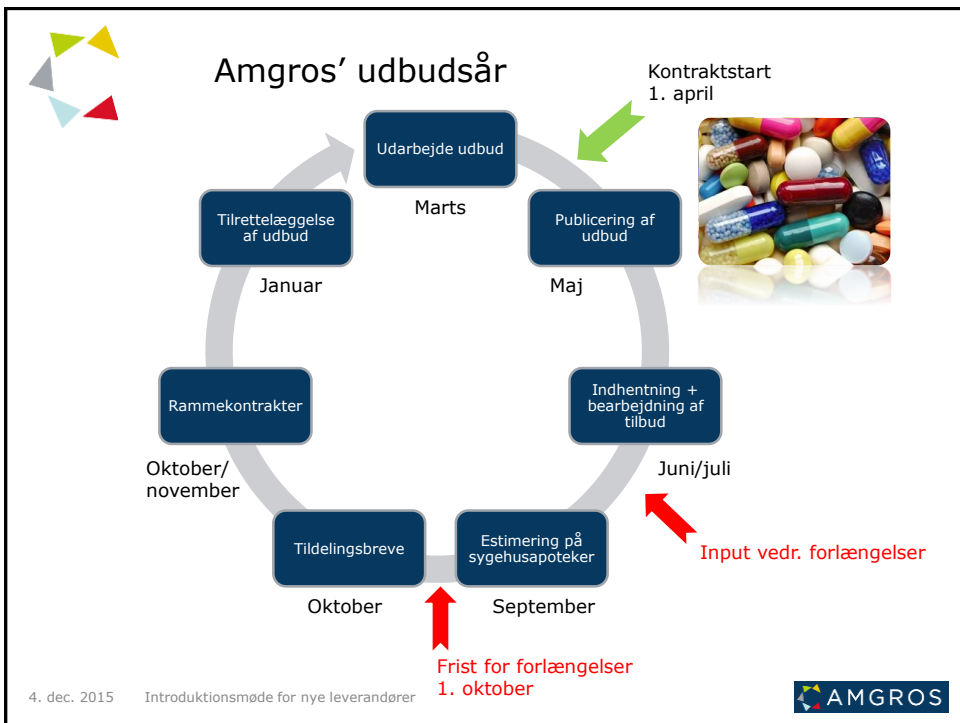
Amgros' udbudsår

Kontraktstart
1. april

Udarbejde udbud

Marts

Publicering af udbud

Maj

Indhentning + bearbejdning af tilbud

Juni/juli

Input vedr. forlængelser

Estimering på sygehusapoteker

September

Tildelingsbreve

Oktober

Frist for forlængelser
1. oktober

Rammekontrakter

Oktober/
november

Tilrettelæggelse af udbud

Januar

4. dec. 2015 Introduktionsmøde for nye leverandører

AMGROS